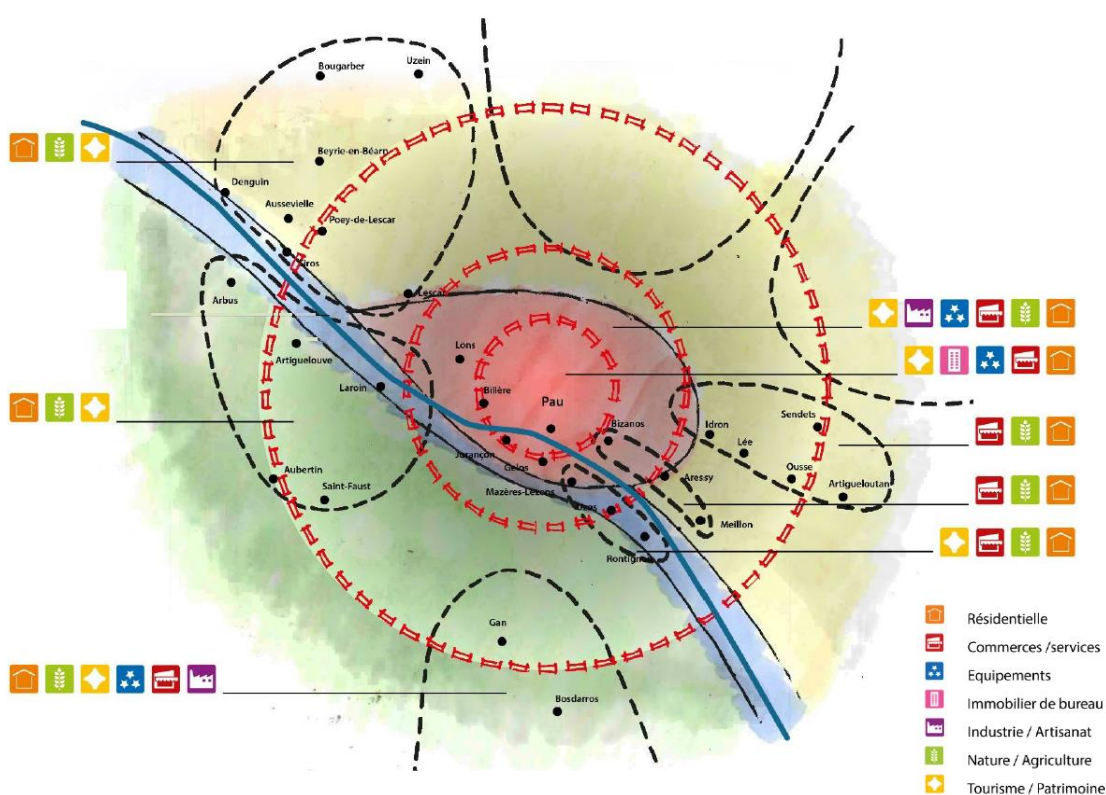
Bougarber
Uzein
Beyrie-en-Béarn
Denguin
Aussevielle
Poey-de-Lescar
Siros
Arbus
Lescar
Lons
Artiguelouve
Laroin
Billère
Pau
Bizanos
Idron
Sendets
Lée
Jurançon
Gelos
Mazères-Lezons
Aressy
Ousse
Artigueloutan
Aubertin
Saint-Faust
Uzos
Meillon
Rontignon
Gan
Bosdarros

Résidentielle
Commerces /services
Equipements
Immobilier de bureau
Industrie / Artisanat
Nature / Agriculture
Tourisme / Patrimoine